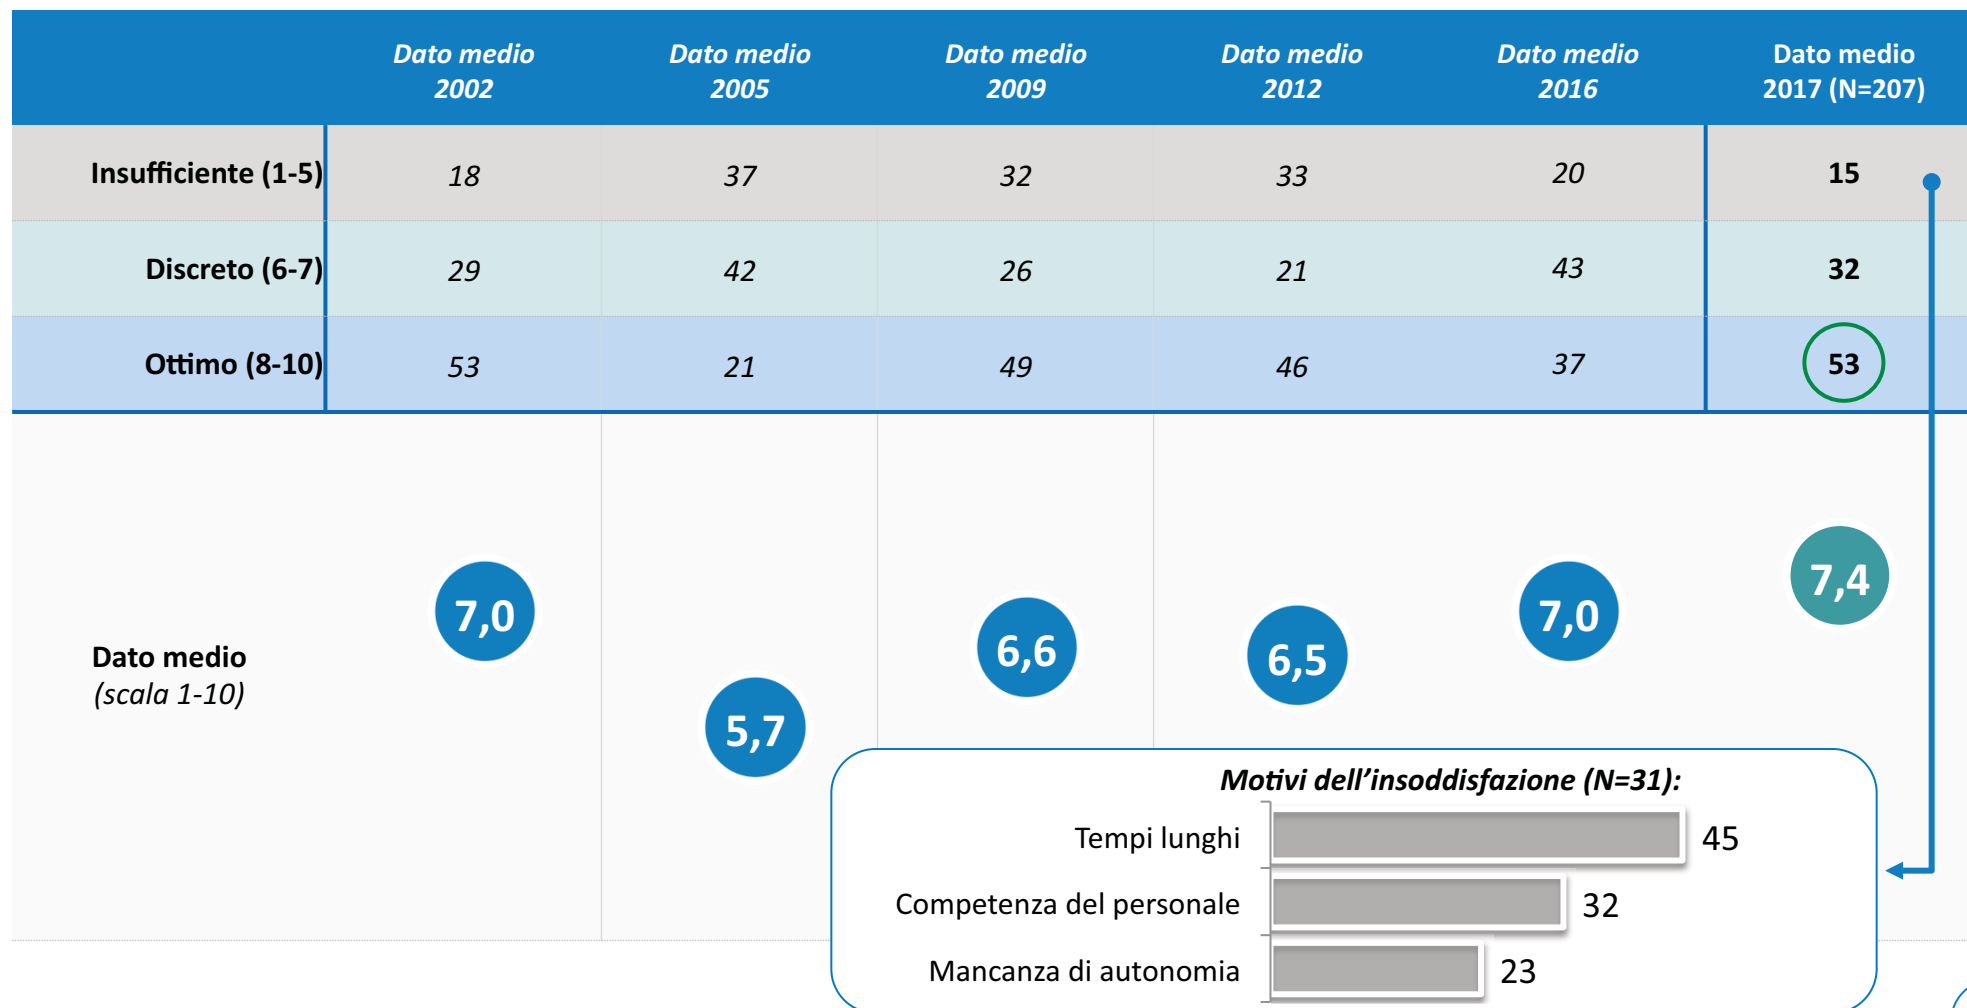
| | Dato medio 2002 | Dato medio 2005 | Dato medio 2009 | Dato medio 2012 | Dato medio 2016 | Dato medio 2017 (N=207) |
|---|---|---|---|---|---|---|
| Insufficiente (1-5) | 18 | 37 | 32 | 33 | 20 | 15 |
| Discreto (6-7) | 29 | 42 | 26 | 21 | 43 | 32 |
| Ottimo (8-10) | 53 | 21 | 49 | 46 | 37 | 53 |
| Dato medio (scala 1-10) | 7,0 | 5,7 | 6,6 | 6,5 | 7,0 | 7,4 |

Motivi dell'insoddisfazione (N=31):

Tempi lunghi 45
Competenza del personale 32
Mancanza di autonomia 23